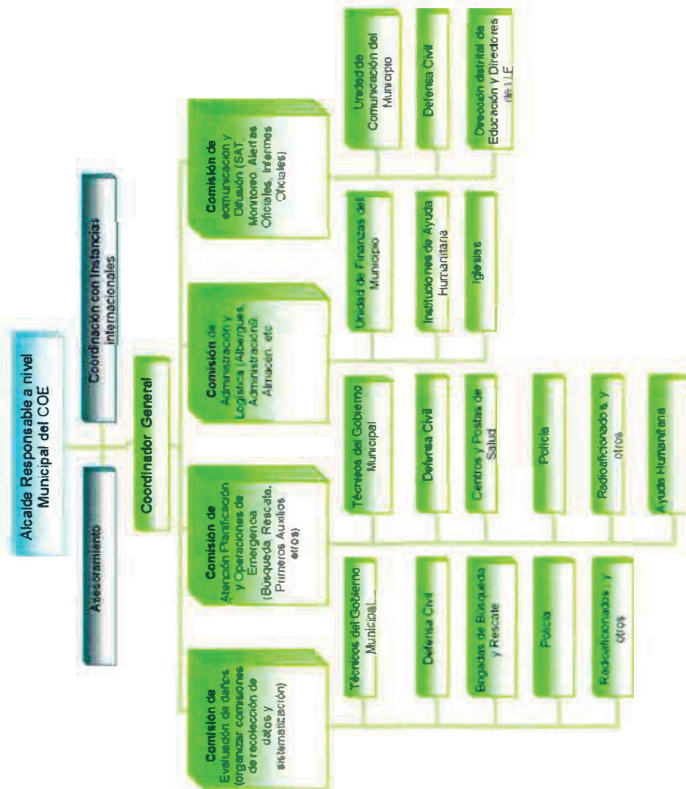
Alcalde Responsable a nivel Municipal del COE

Asesoramiento

Coordinación con Instancias internacionales

Coordinador General

Comisión de Evaluación de daños (organizar comisiones de recolección de datos y sistematización)

Técnicos del Gobierno Municipal

Defensa Civil

Brigadas de Búsqueda y Rescate

Policía

Radioaficionados y otros

Comisión de Atención Planificación y Operaciones de Emergencia (Búsqueda, Rescate, Primeros Auxilios, otros)

Técnicos del Gobierno Municipal

Defensa Civil

Centros y Postas de Salud

Policía

Radioaficionados y otros

Ayuda Humanitaria

Comisión de Administración y Logística (Albergues, Administración, Almacén, etc

Unidad de Finanzas del Municipio

Instituciones de Ayuda Humanitaria

Iglesias

Comisión de comunicación y Difusión (SAT, Monitoreo, Alertas Oficiales, Informes Oficiales)

Unidad de Comunicación del Municipio

Defensa Civil

Dirección distrital de Educación y Directores de U.E.